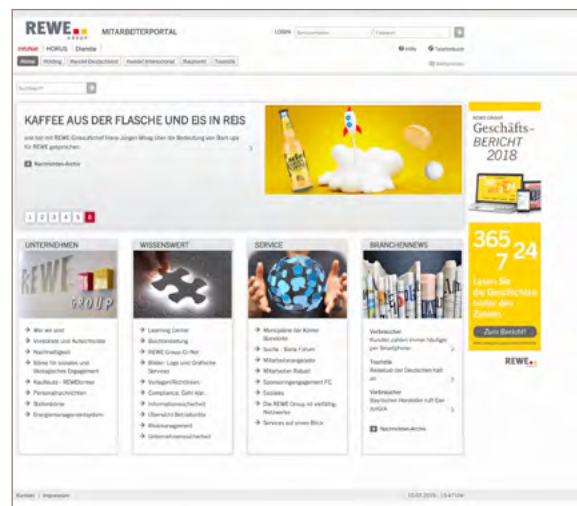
REWE GROUP MITARBEITERPORTAL

InfoNet | HORUS | Dienste

LOGIN Benutzername Passwort

Hilfe Telefonbuch

Home | Holding | Handel Deutschland | Handel International | Reisezeit | Touristik

Suchbegriff

KAFFEE AUS DER FLASCHE UND EIS IN REIS

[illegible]

Nachrichten-Archiv

1 2 3 4 5 6

REWE GROUP
Geschäfts-
BERICHT
2018

365
7 24

Lesen Sie die Geschichten hinter den Zahlen.

Zum Bericht!

REWE

UNTERNEHMEN

Wer wir sind
Vorstände und Aufsichtsräte
Nachhaltigkeit
Bühne für soziales und ökologisches Engagement
Kaufleute - REWEDortour
Personalnachrichten
Stellenbörse
Energiemanagementsystem

WISSENSWERT

Learning Center
Buchbestellung
REWE Group-Gi-Net
Bilder, Logo und Grafische Services
Vorlagen/Richtlinien
Compliance: Geht klar.
Informationssicherheit
Übersicht Betriebsräte
Wissensmanagement
Unternehmenssicherheit

SERVICE

Marktplätze der Kölner Standorte
Suche - Biete Forum
Mitarbeiterangebote
Mitarbeiter-Rabatt
Sponsoringengagement FC
Cookies
Die REWE Group ist vielfältig: Netzwerke
Services auf einen Blick

BRANCHENNEWS

Verbraucher
Kunden zahlen immer häufiger per Smartphone

Touristik
Reiselust der Deutschen hält an

Verbraucher
Bayrischer Hersteller ruft Eier zurück

Nachrichten-Archiv

Kontakt | Impressum

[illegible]